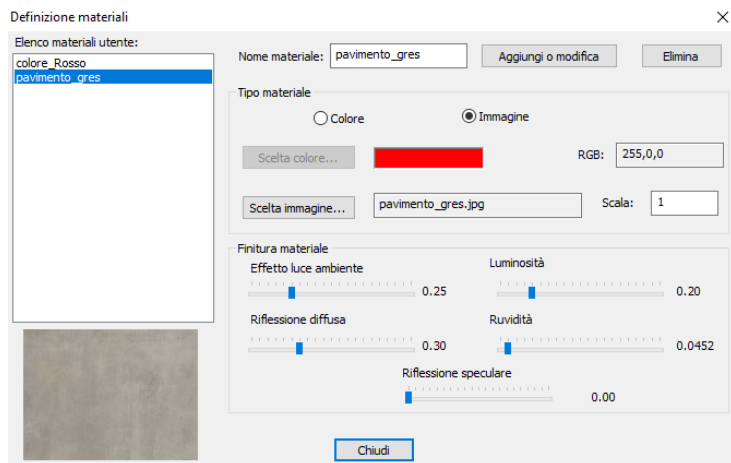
Definizione materiali

×

Elenco materiali utente:

colore_Rosso
pavimento_gres

Nome materiale: pavimento_gres

Aggiungi o modifica

Elimina

Tipo materiale

Colore

Immagine

Scelta colore...

RGB: 255,0,0

Scelta immagine...

pavimento_gres.jpg

Scala: 1

Finitura materiale

Effetto luce ambiente

0.25

Luminosità

0.20

Riflessione diffusa

0.30

Ruvidità

0.0452

Riflessione speculare

0.00

Chiudi